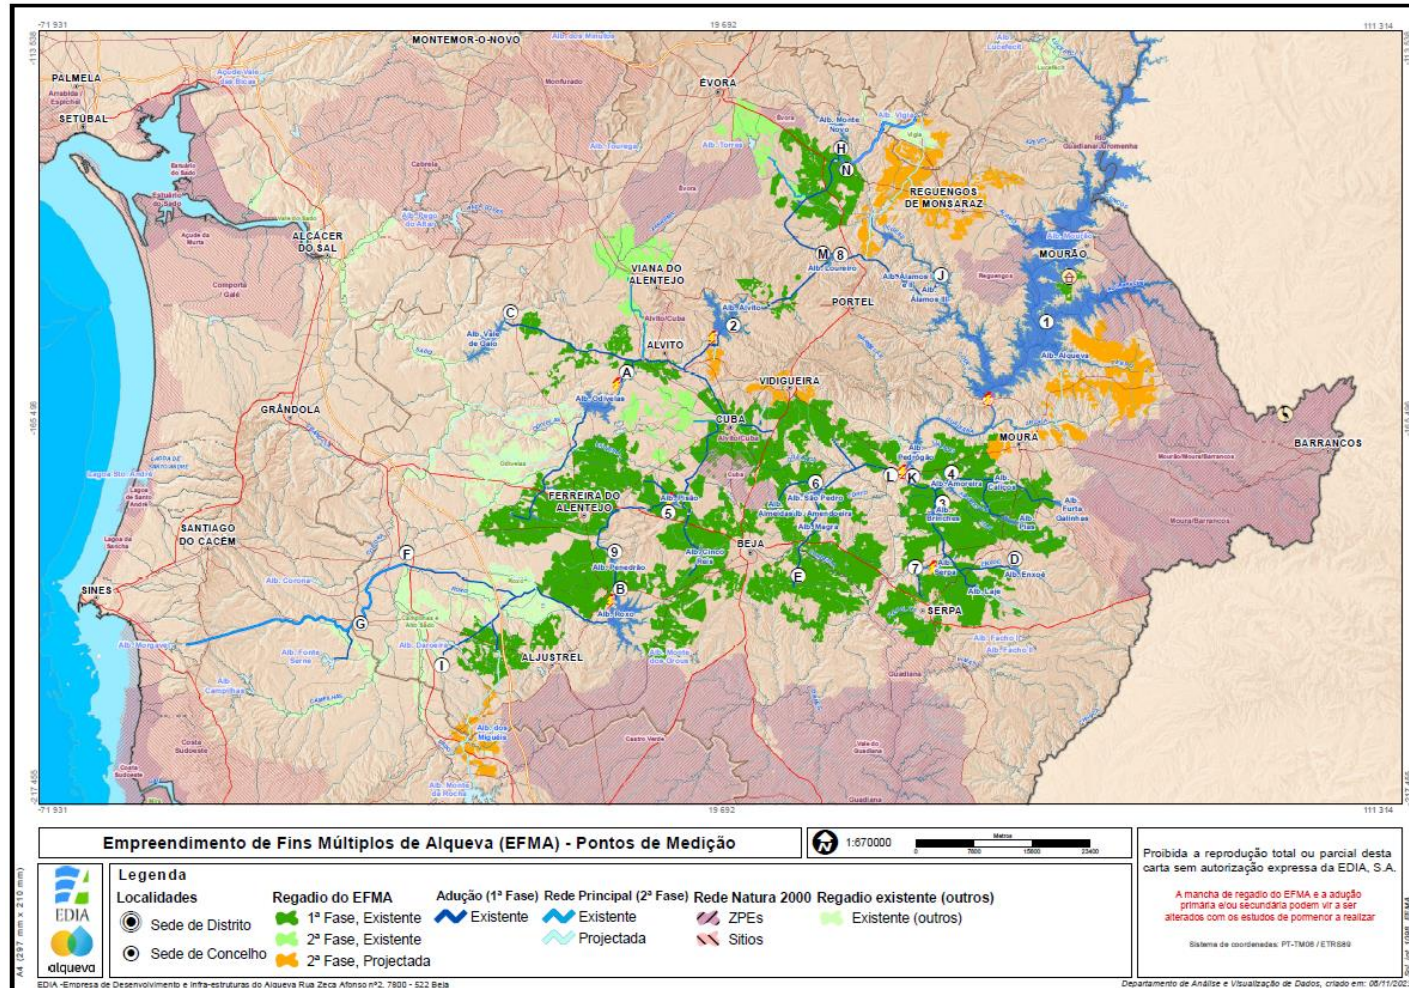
-71 931
19 692
111 314
-113 538
MONTEMOR-O-NOVO
PALMELA
SETÚBAL
ÉVORA
Alb. Monte Novo
Alb. Vigia
H
N
REGUENGOS DE MONSARAZ
Guadiana/Alromenha
ALCÁCER DO SAL
M
8
Alb. Loureiro
Alb. Álamos
J
MOURÃO
VIANA DO ALENTEJO
PORTEL
C
Alb. Alvito
2
1
Alb. Vale de Gaio
ALVITO
Alb. Alqueva
A
VIDIGUEIRA
GRÂNDOLA
Alb. Odivelas
CUBA
MOURA
BARRANCOS
Alb. Pedrógão
L
K
4
6
Alb. Amoreira
Alb. São Pedro
FERREIRA DO ALENTEJO
5
3
SANTIAGO DO CACÉM
Alb. Furta Galinhas
BEJA
F
9
D
E
7
SINES
B
SERPA
G
Alb. Roxo
Alb. Morgavel
ALJUSTREL
I
Alb. dos Migueis
-217 455
-71 931
19 692
111 314
Empreendimento de Fins Múltiplos de Alqueva (EFMA) - Pontos de Medição
1:670000
Metros
0 7500 15000 22500
Proibida a reprodução total ou parcial desta carta sem autorização expressa da EDIA, S.A.
A mancha de regadio do EFMA e a adução primária e/ou secundária podem vir a ser alterados com os estudos de pormenor a realizar
Sistema de coordenadas: PT-TM06 / ETRS89
EDIA
alqueva
Legenda
Localidades
Sede de Distrito
Sede de Concelho
Regadio do EFMA
1ª Fase, Existente
2ª Fase, Existente
2ª Fase, Projectada
Adução (1ª Fase)
Existente
Rede Principal (2ª Fase)
Existente
Projectada
Rede Natura 2000
ZPEs
Sítios
Regadio existente (outros)
Existente (outros)
A4 (297 mm x 210 mm)
EDIA -Empresa de Desenvolvimento e Infra-estruturas do Alqueva Rua Zeca Afonso nº2, 7800 - 522 Beja
Departamento de Análise e Visualização de Dados, criado em: 06/11/202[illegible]